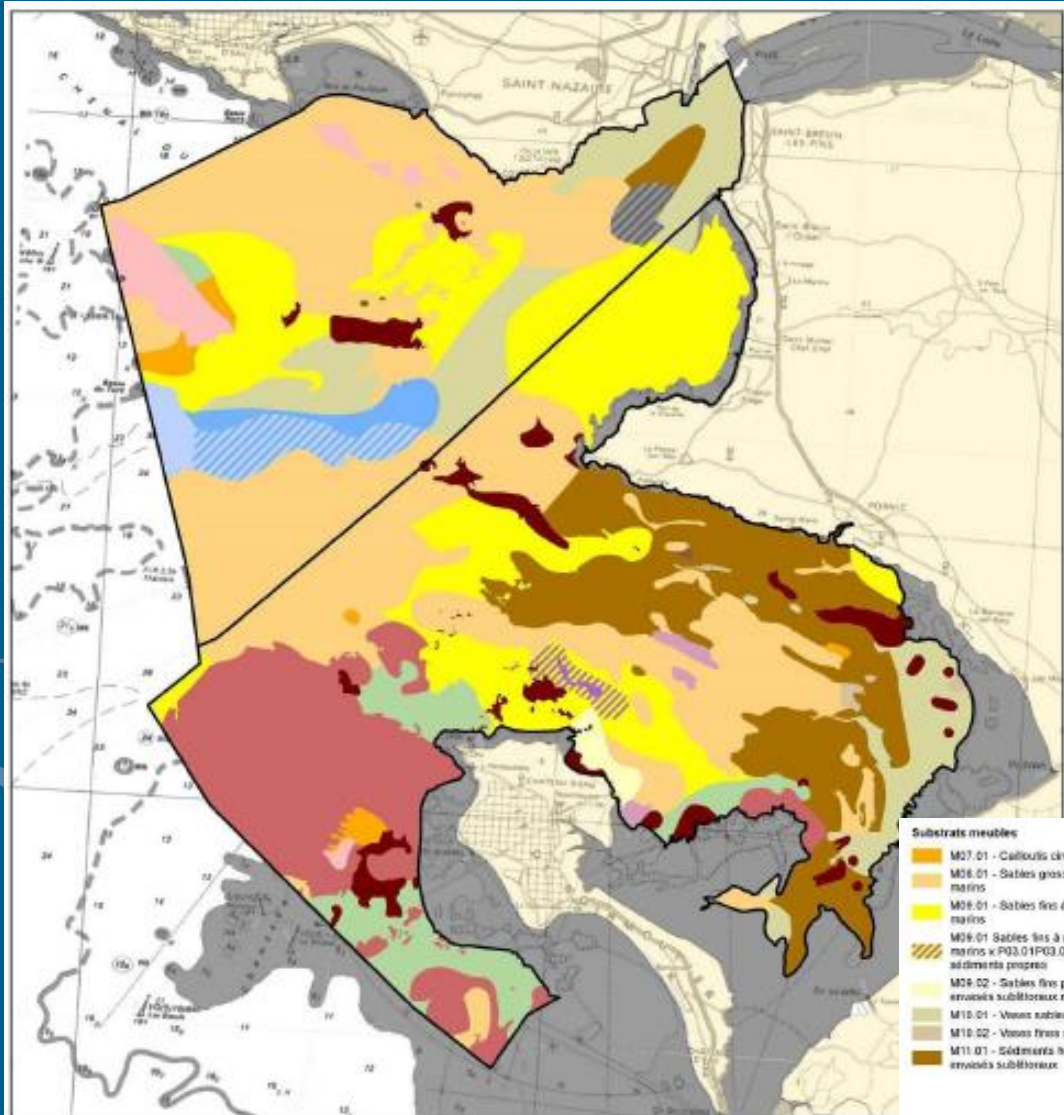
SAINT NAZAIRE

SAINT-BREVIN-LES-PINS

PORNIC

Substrats meubles

M07.01 - Cailloutis ci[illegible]

M08.01 - Sables gros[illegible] marins

M08.01 - Sables fins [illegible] marins

M09.01 Sables fins à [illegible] marins x P03.01P03.0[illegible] sédiments propres

M09.02 - Sables fins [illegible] envasés subtidaux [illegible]

M10.01 - Vases sable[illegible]

M10.02 - Vases fines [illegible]

M11.01 - Sédiments h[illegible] envasés subtidaux